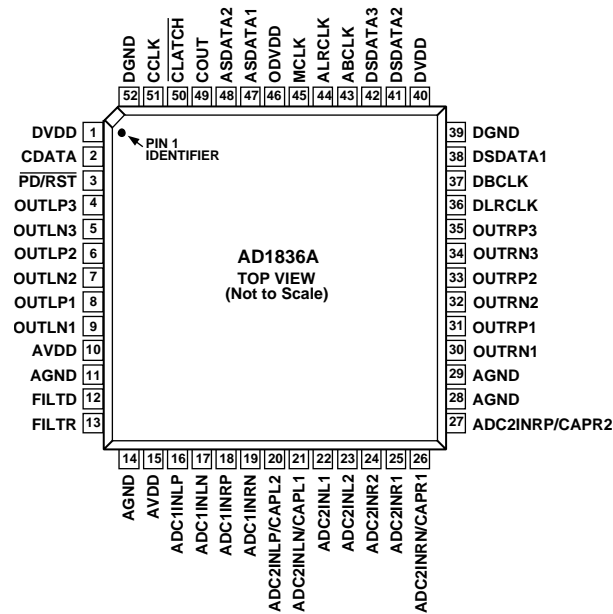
DGND 52
CCLK 51
$\overline{\text{CLATCH}}$ 50
COUT 49
ASDATA2 48
ASDATA1 47
ODVDD 46
MCLK 45
ALRCLK 44
ABCLK 43
DSDATA3 42
DSDATA2 41
DVDD 40

DVDD 1
CDATA 2
$\overline{\text{PD}}$/RST 3
OUTLP3 4
OUTLN3 5
OUTLP2 6
OUTLN2 7
OUTLP1 8
OUTLN1 9
AVDD 10
AGND 11
FILTD 12
FILTR 13

PIN 1 IDENTIFIER

AD1836A
TOP VIEW
(Not to Scale)

39 DGND
38 DSDATA1
37 DBCLK
36 DLRCLK
35 OUTRP3
34 OUTRN3
33 OUTRP2
32 OUTRN2
31 OUTRP1
30 OUTRN1
29 AGND
28 AGND
27 ADC2INRP/CAPR2

14 AGND
15 AVDD
16 ADC1INLP
17 ADC1INLN
18 ADC1INRP
19 ADC1INRN
20 ADC2INLP/CAPL2
21 ADC2INLN/CAPL1
22 ADC2INL1
23 ADC2INL2
24 ADC2INR2
25 ADC2INR1
26 ADC2INRN/CAPR1